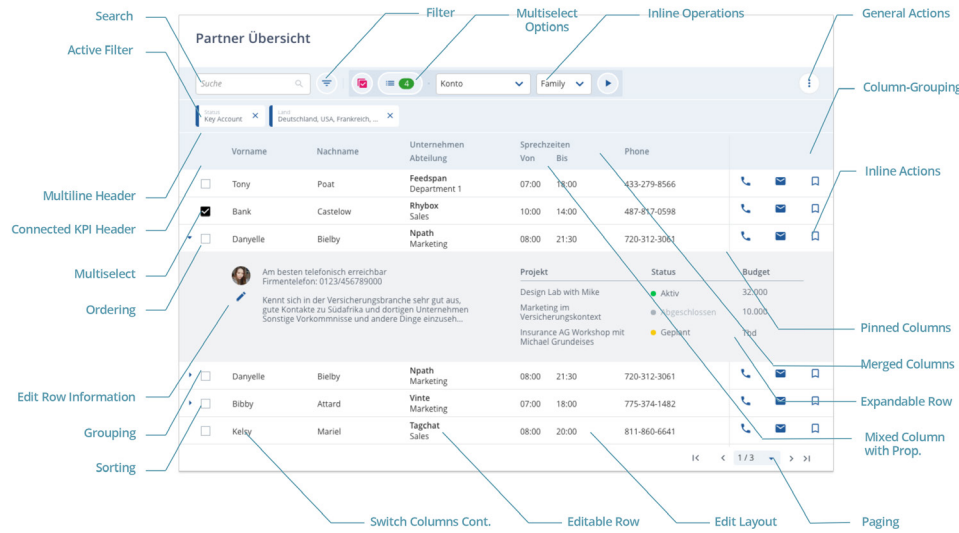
Search

Active Filter

Filter

Multiselect Options

Inline Operations

General Actions

Column-Grouping

Partner Übersicht

Suche

4

Konto

Family

Status
Key Account

Land
Deutschland, USA, Frankreich, ...

| | Vorname | Nachname | Unternehmen Abteilung | Sprechzeiten Von | Bis | Phone | | | |
|---|---|---|---|---|---|---|---|---|---|
| | Tony | Poat | Feedspan Department 1 | 07:00 | 18:00 | 433-279-8566 | | | |
| | Bank | Castelow | Rhybox Sales | 10:00 | 14:00 | 487-817-0598 | | | |
| | Danyelle | Bielby | Npath Marketing | 08:00 | 21:30 | 720-312-3061 | | | |

Am besten telefonisch erreichbar
Firmentelefon: 0123/456789000

Kennt sich in der Versicherungsbranche sehr gut aus, gute Kontakte zu Südafrika und dortigen Unternehmen Sonstige Vorkommnisse und andere Dinge einzuseh...

| Projekt | Status | Budget |
|---|---|---|
| Design Lab with Mike | Aktiv | 32.000 |
| Marketing im Versicherungskontext | Abgeschlossen | 10.000 |
| Insurance AG Workshop mit Michael Grundeises | Geplant | Tbd |

| | Vorname | Nachname | Unternehmen Abteilung | Von | Bis | Phone |
|---|---|---|---|---|---|---|
| | Danyelle | Bielby | Npath Marketing | 08:00 | 21:30 | 720-312-3061 |
| | Bibby | Attard | Vinte Marketing | 07:00 | 18:00 | 775-374-1482 |
| | Kelsy | Mariel | Tagchat Sales | 08:00 | 20:00 | 811-860-6641 |

1 / 3

Multiline Header

Connected KPI Header

Multiselect

Ordering

Edit Row Information

Grouping

Sorting

Inline Actions

Pinned Columns

Merged Columns

Expandable Row

Mixed Column with Prop.

Switch Columns Cont.

Editable Row

Edit Layout

Paging